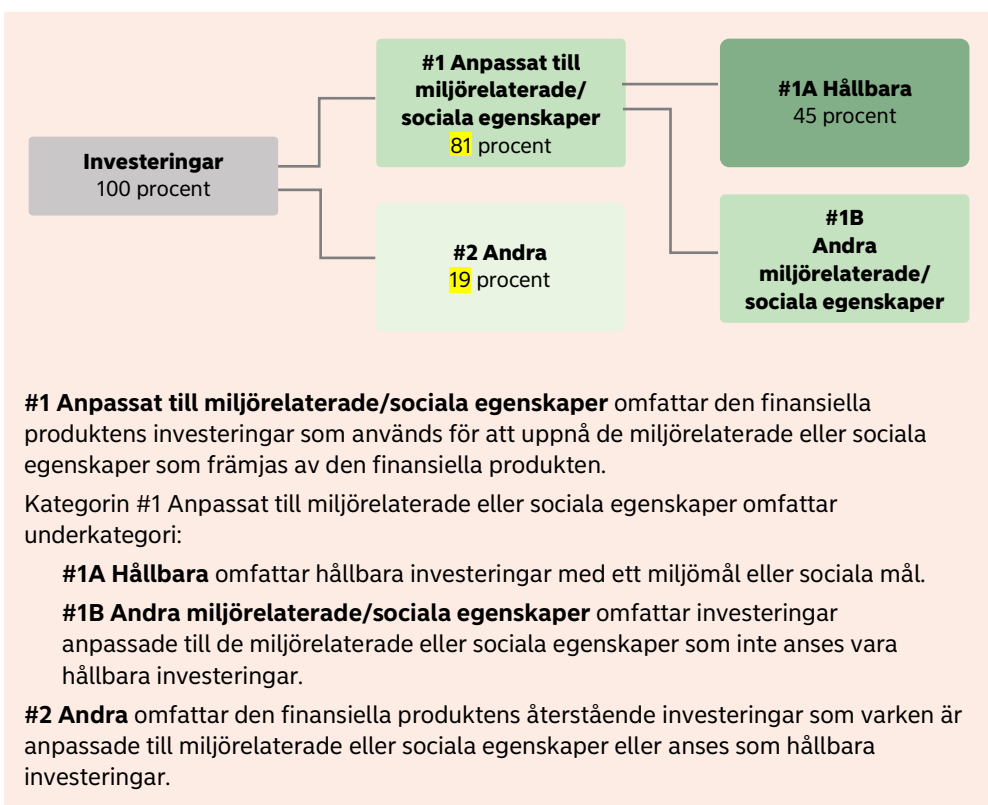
**Investeringar**
100 procent

**#1 Anpassat till miljörelaterade/ sociala egenskaper**
81 procent

**#2 Andra**
19 procent

**#1A Hållbara**
45 procent

**#1B Andra miljörelaterade/ sociala egenskaper**

**#1 Anpassat till miljörelaterade/sociala egenskaper** omfattar den finansiella produktens investeringar som används för att uppnå de miljörelaterade eller sociala egenskaper som främjas av den finansiella produkten.

Kategorin #1 Anpassat till miljörelaterade eller sociala egenskaper omfattar underkategori:

**#1A Hållbara** omfattar hållbara investeringar med ett miljömål eller sociala mål.

**#1B Andra miljörelaterade/sociala egenskaper** omfattar investeringar anpassade till de miljörelaterade eller sociala egenskaper som inte anses vara hållbara investeringar.

**#2 Andra** omfattar den finansiella produktens återstående investeringar som varken är anpassade till miljörelaterade eller sociala egenskaper eller anses som hållbara investeringar.